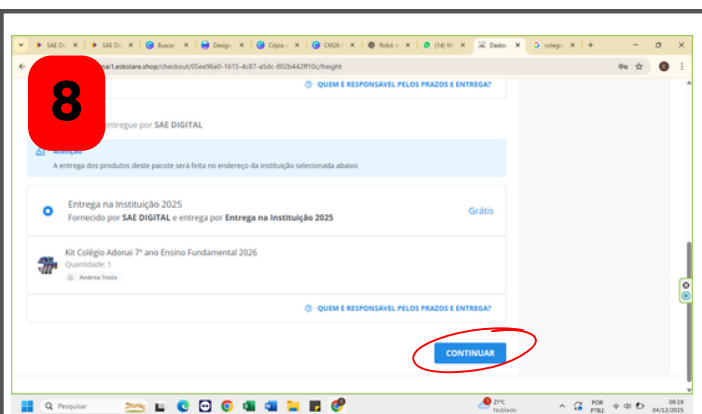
8

SAE D ×
SAE D ×
Buscar ×
Design ×
Cópia ×
CM26 ×
Robô ×
(14) W ×
Dados ×
colégio ×

nai1.eskolare.shop/checkout/05ee96e0-1615-4c87-a5dc-802b442ff10c/freight

QUEM É RESPONSÁVEL PELOS PRAZOS E ENTREGA?

entregue por SAE DIGITAL

Atenção
A entrega dos produtos deste pacote será feita no endereço da instituição selecionada abaixo

Entrega na Instituição 2025
Fornecido por SAE DIGITAL e entrega por Entrega na Instituição 2025

Grátis

Kit Colégio Adonai 7º ano Ensino Fundamental 2026
Quantidade: 1
Andrea Teste

QUEM É RESPONSÁVEL PELOS PRAZOS E ENTREGA?

CONTINUAR

Pesquisar

21°C
Nublado

POR
PTB2

09:19
04/12/2025